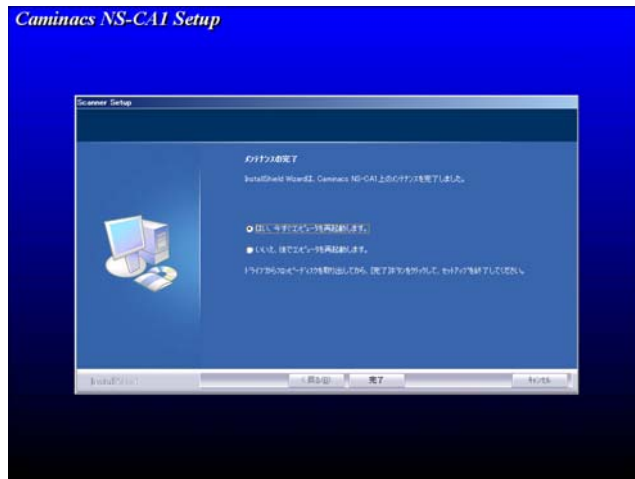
Caminacs NS-CA1 Setup

Scanner Setup

メンテナンスの完了

InstallShield Wizardは、Caminacs NS-CA1 上のメンテナンスを完了しました。

はい、今すぐコンピュータを再起動します。

いいえ、後でコンピュータを再起動します。

ドライブからフロッピーディスクを取り出してから、[完了]ボタンをクリックして、セットアップを終了してください。

InstallShield

< 戻る(B)

完了

キャンセル